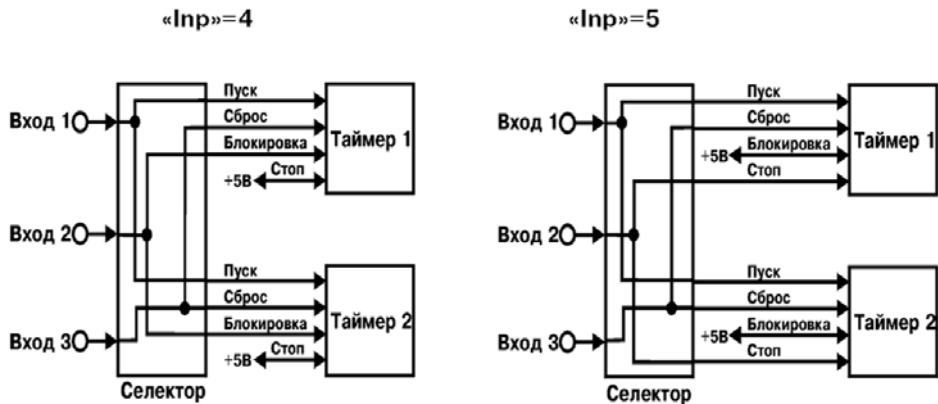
«Inp»=4

Вход 1
Вход 2
Вход 3
Селектор
Пуск
Сброс
Блокировка
+5В
Стоп
Таймер 1
Пуск
Сброс
Блокировка
+5В
Стоп
Таймер 2

«Inp»=5

Вход 1
Вход 2
Вход 3
Селектор
Пуск
Сброс
+5В
Блокировка
Стоп
Таймер 1
Пуск
Сброс
+5В
Блокировка
Стоп
Таймер 2